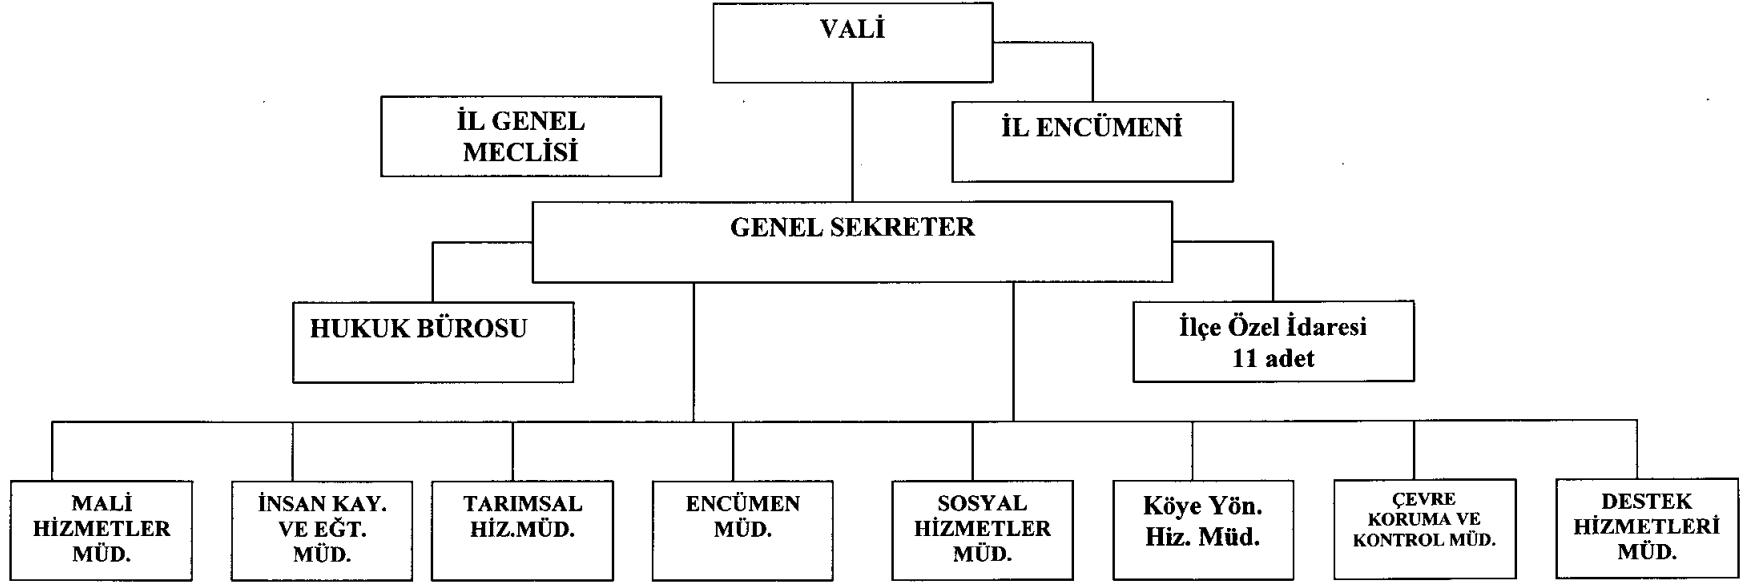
VALİ

İL GENEL MECLİSİ

İL ENCÜMENİ

GENEL SEKRETER

HUKUK BÜROSU

İlçe Özel İdaresi 11 adet

MALİ HİZMETLER MÜD.

İNSAN KAY. VE EĞT. MÜD.

TARIMSAL HİZ.MÜD.

ENCÜMEN MÜD.

SOSYAL HİZMETLER MÜD.

Köye Yön. Hiz. Müd.

ÇEVRE KORUMA VE KONTROL MÜD.

DESTEK HİZMETLERİ MÜD.